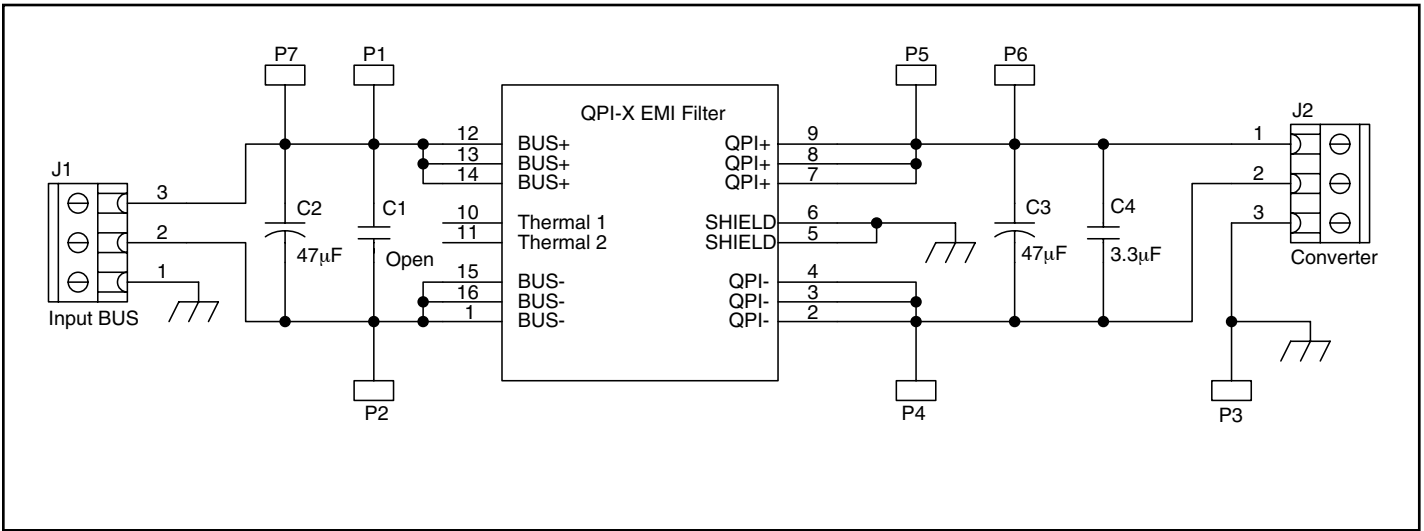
P7
P1
QPI-X EMI Filter
P5
P6
J2
J1
3
2
1
Input BUS
C2
47μF
C1
Open
12 BUS+
13 BUS+
14 BUS+
10 Thermal 1
11 Thermal 2
15 BUS-
16 BUS-
1 BUS-
QPI+ 9
QPI+ 8
QPI+ 7
SHIELD 6
SHIELD 5
QPI- 4
QPI- 3
QPI- 2
C3
47μF
C4
3.3μF
1
2
3
Converter
P2
P4
P3